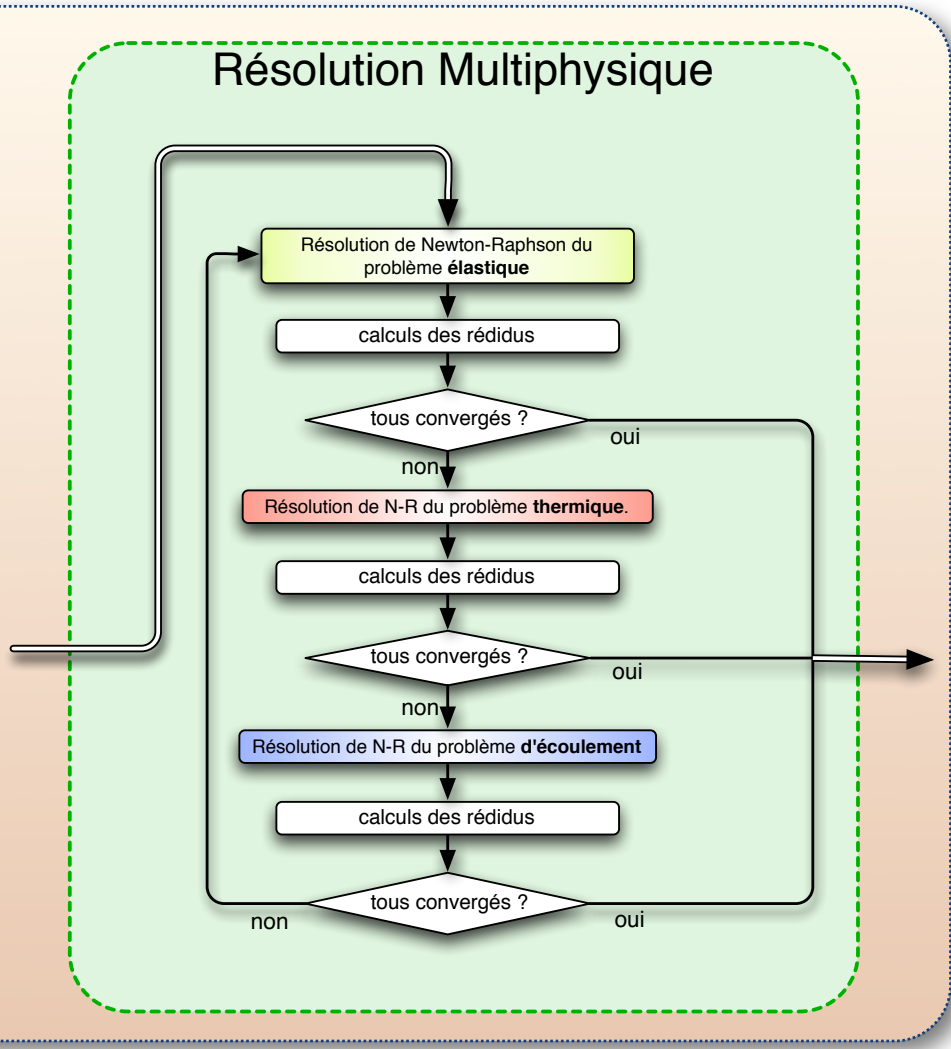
Résolution Multiphysique

Résolution de Newton-Raphson du problème **élastique**

calculs des rédidus

tous convergés ?

oui

non

Résolution de N-R du problème **thermique**.

calculs des rédidus

tous convergés ?

oui

non

Résolution de N-R du problème **d'écoulement**

calculs des rédidus

tous convergés ?

non

oui